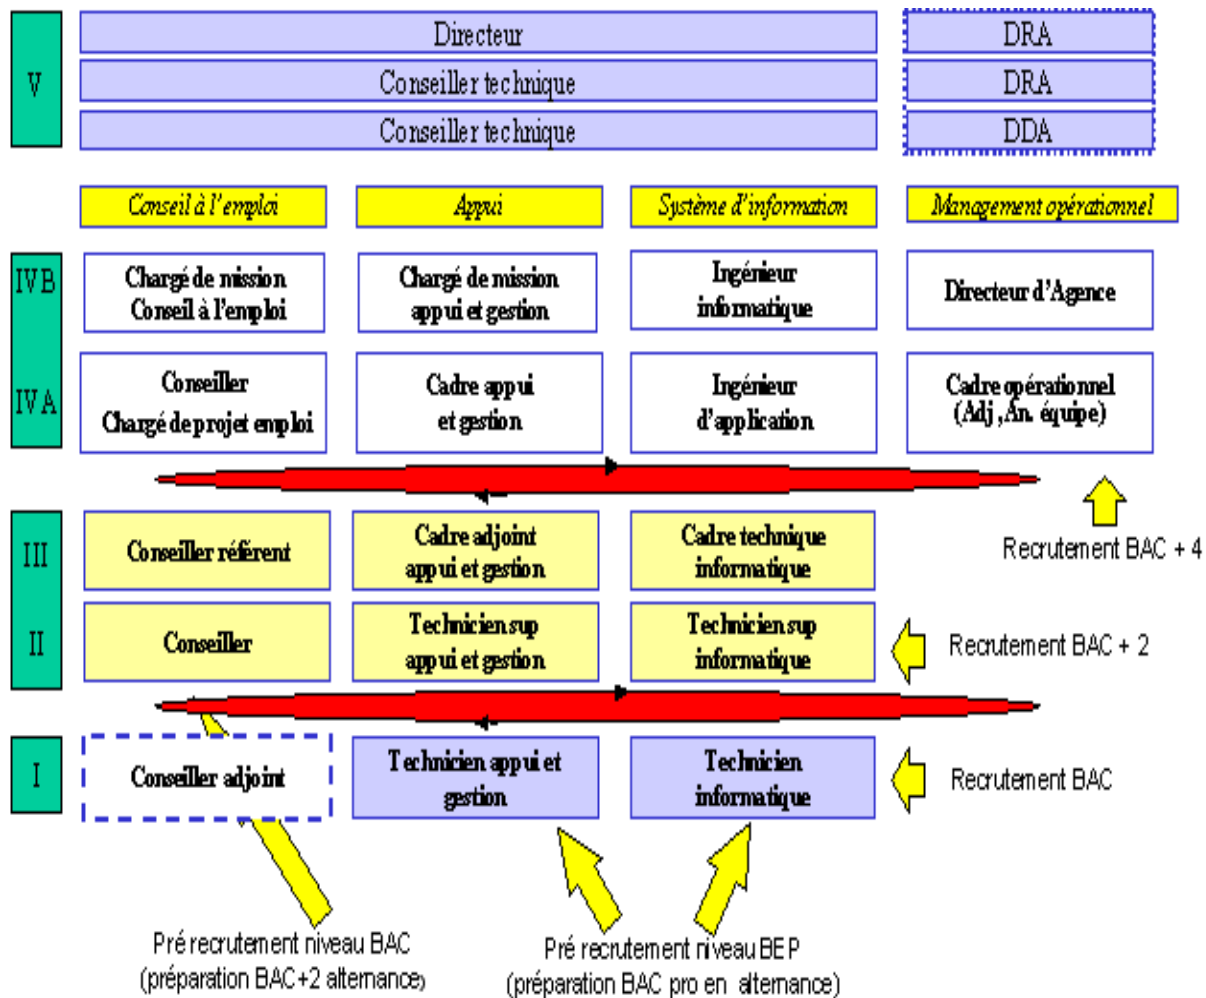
V

Directeur

DRA

Conseiller technique

DRA

Conseiller technique

DDA

Conseil à l'emploi

Appui

Système d'information

Management opérationnel

IVB

Chargé de mission Conseil à l'emploi

Chargé de mission appui et gestion

Ingénieur informatique

Directeur d'Agence

IVA

Conseiller Chargé de projet emploi

Cadre appui et gestion

Ingénieur d'application

Cadre opérationnel (Adj ,An. équipe)

Recrutement BAC + 4

III

Conseiller référent

Cadre adjoint appui et gestion

Cadre technique informatique

II

Conseiller

Technicien sup appui et gestion

Technicien sup informatique

Recrutement BAC + 2

I

Conseiller adjoint

Technicien appui et gestion

Technicien informatique

Recrutement BAC

Pré recrutement niveau BAC (préparation BAC+2 alternance)

Pré recrutement niveau BEP (préparation BAC pro en alternance)